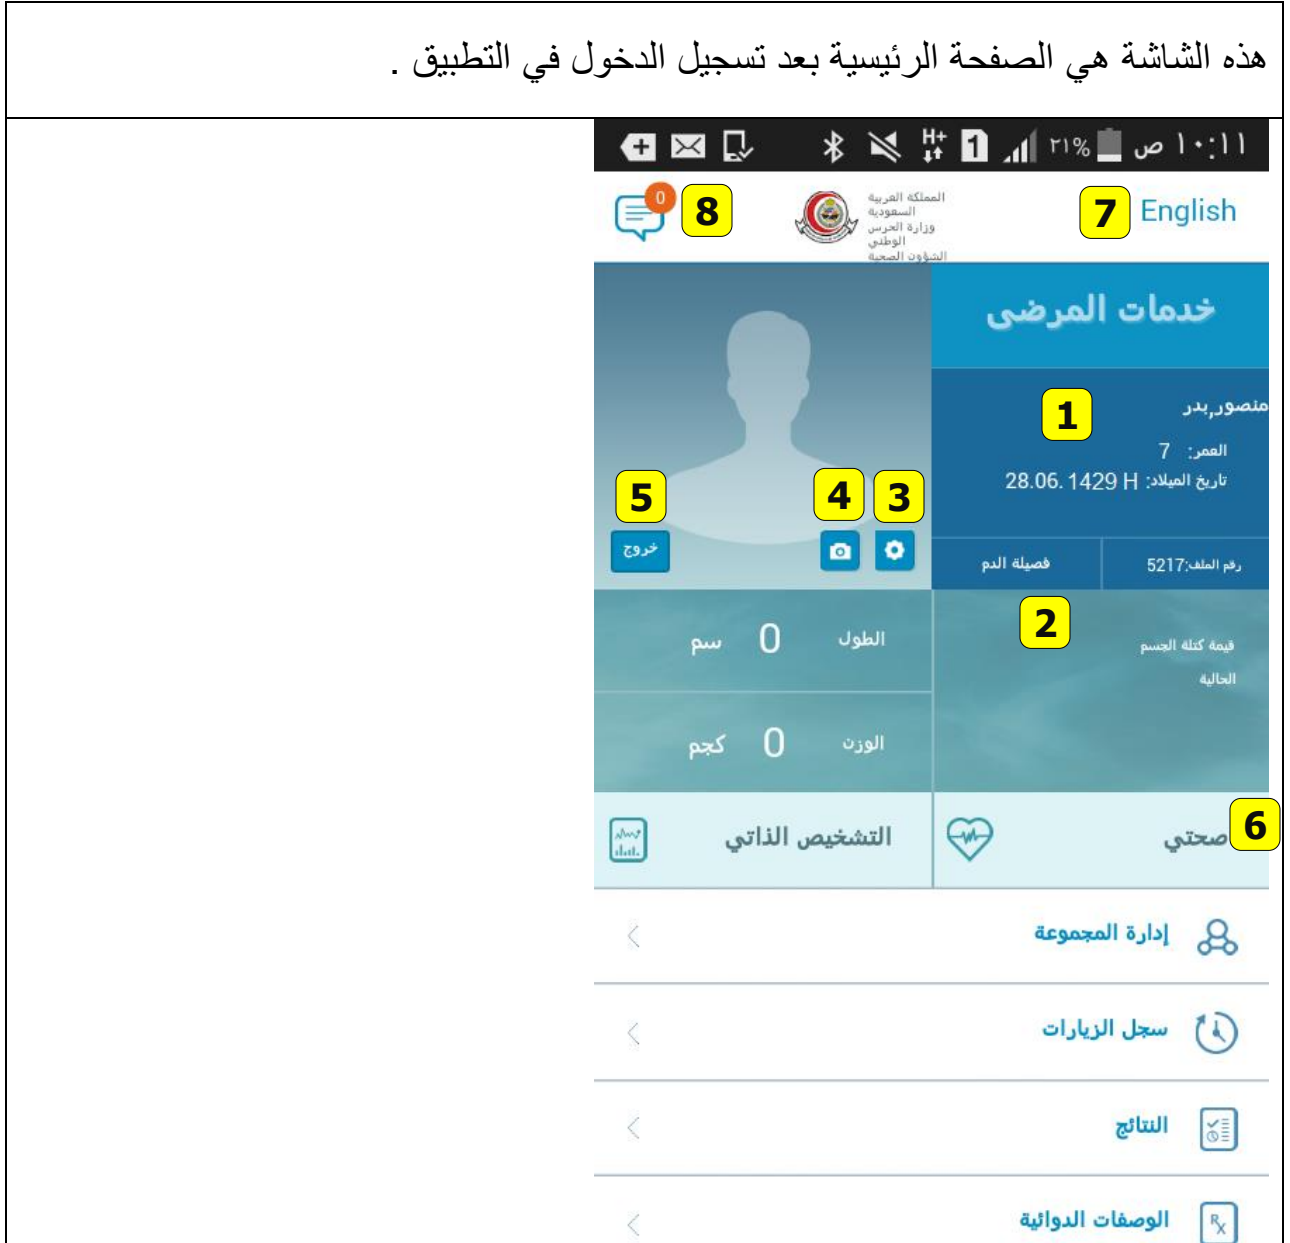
هذه الشاشة هي الصفحة الرئيسية بعد تسجيل الدخول في التطبيق .

١٠:١١ ص ٢١%

0 8

المملكة العربية السعودية وزارة الحرس الوطني الشؤون الصحية

7 English

خدمات المرضى

منصوربدر

1

العمر: 7

تاريخ الميلاد: 28.06.1429 H

5 4 3

خروج

فصيلة الدم

رقم الملف:5217

2

قيمة كتلة الجسم الحالية

الطول 0 سم

الوزن 0 كجم

التشخيص الذاتي

صحتي 6

إدارة المجموعة

سجل الزيارات

النتائج

الوصفات الدوائية